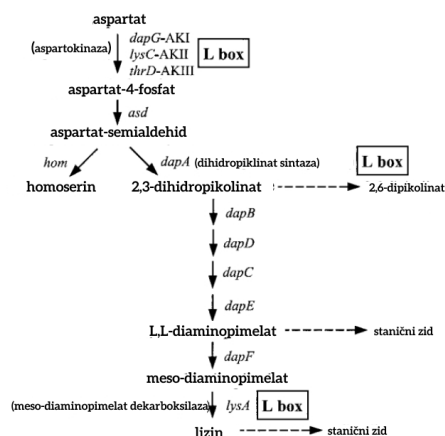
aspartat

(aspartokinaza) dapG-AKI lysC-AKII thrD-AKIII L box

aspartat-4-fosfat

asd

aspartat-semialdehid

hom

homoserin

dapA (dihidropiklinat sintaza) L box

2,3-dihidropikolinat

2,6-dipikolinat

dapB

dapD

dapC

dapE

L,L-diaminopimelat

stanični zid

dapF

meso-diaminopimelat

(meso-diaminopimelat dekarboksilaza) lysA L box

lizin

stanični zid